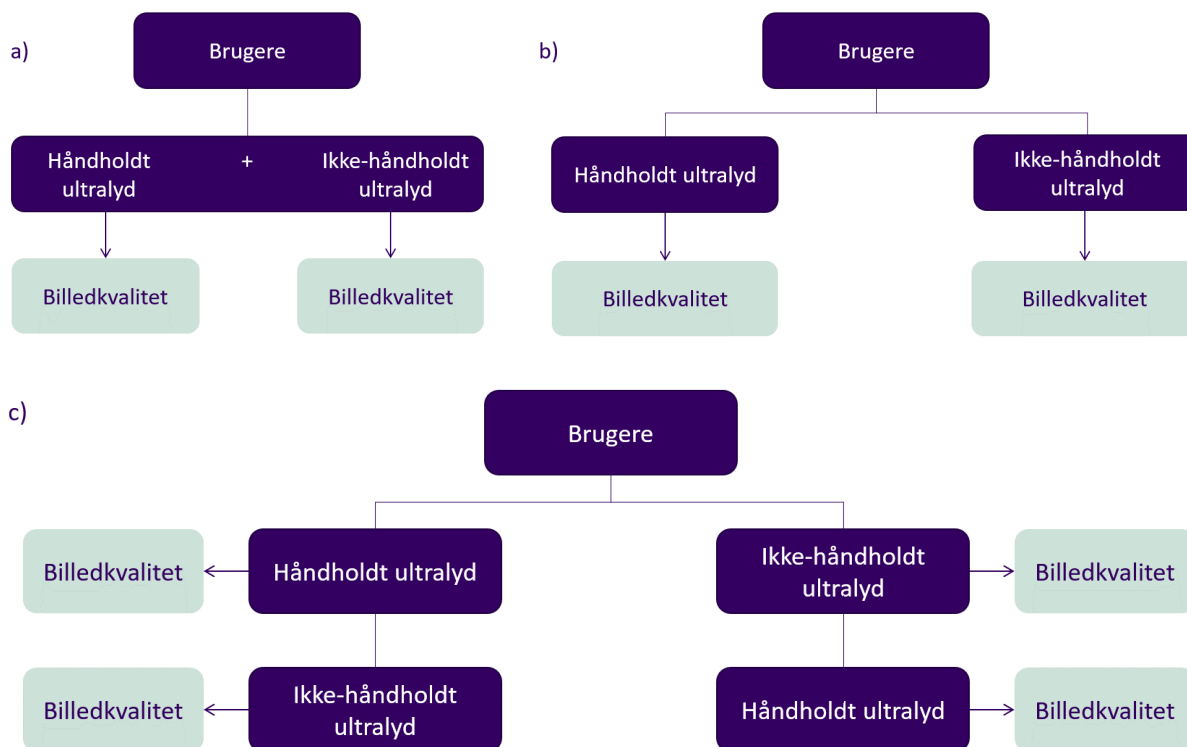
a)

Brugere

Håndholdt ultralyd + Ikke-håndholdt ultralyd

Billedkvalitet

Billedkvalitet

b)

Brugere

Håndholdt ultralyd

Ikke-håndholdt ultralyd

Billedkvalitet

Billedkvalitet

c)

Brugere

Billedkvalitet

Håndholdt ultralyd

Ikke-håndholdt ultralyd

Billedkvalitet

Billedkvalitet

Ikke-håndholdt ultralyd

Håndholdt ultralyd

Billedkvalitet